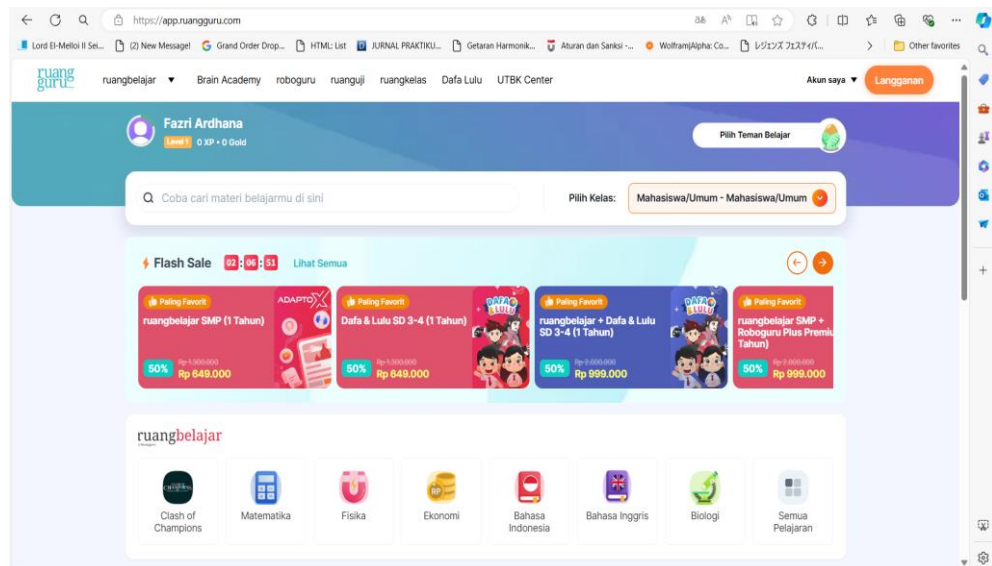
https://app.ruangguru.com

Lord El-Melloi II Sei... (2) New Message! Grand Order Drop... HTML: List JURNAL PRAKTIKU... Getaran Harmonik... Aturan dan Sanksi -... Wolfram|Alpha: Co... レジェンズ フェスティバ... Other favorites

ruang guru ruangbelajar ▼ Brain Academy roboguru ruanguji ruangkelas Dafa Lulu UTBK Center Akun saya ▼ Langganan

Fazri Ardhana
Level 1 0 XP • 0 Gold

Pilih Teman Belajar

Coba cari materi belajarmu di sini

Pilih Kelas: Mahasiswa/Umum - Mahasiswa/Umum

Flash Sale 02 : 06 : 51 Lihat Semua

Paling Favorit
ruangbelajar SMP (1 Tahun)
ADAPTO X
50% Rp 1.300.000 Rp 649.000

Paling Favorit
Dafa & Lulu SD 3-4 (1 Tahun)
DAFA & LULU
50% Rp 1.300.000 Rp 649.000

Paling Favorit
ruangbelajar + Dafa & Lulu SD 3-4 (1 Tahun)
DAFA & LULU
50% Rp 2.000.000 Rp 999.000

Paling Favorit
ruangbelajar SMP + Roboguru Plus Premiu Tahun)
50% Rp 2.000.000 Rp 999.000

ruangbelajar

Clash of Champions
Matematika
Fisika
Ekonomi
Bahasa Indonesia
Bahasa Inggris
Biologi
Semua Pelajaran